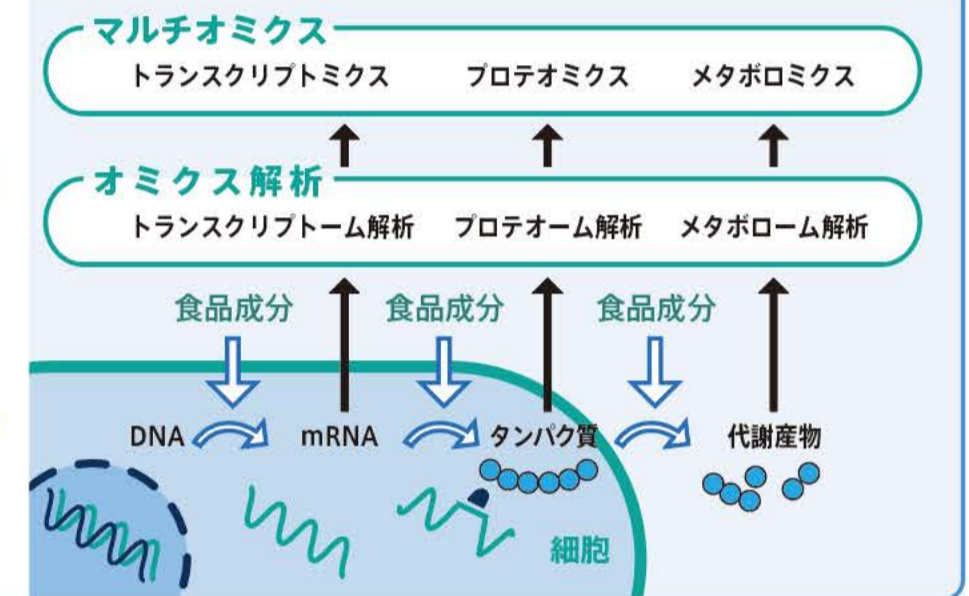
マルチオミクス
トランスクリプトミクス　プロテオミクス　メタボロミクス

オミクス解析
トランスクリプトーム解析　プロテオーム解析　メタボローム解析

食品成分　食品成分　食品成分

DNA　mRNA　タンパク質　代謝産物

細胞